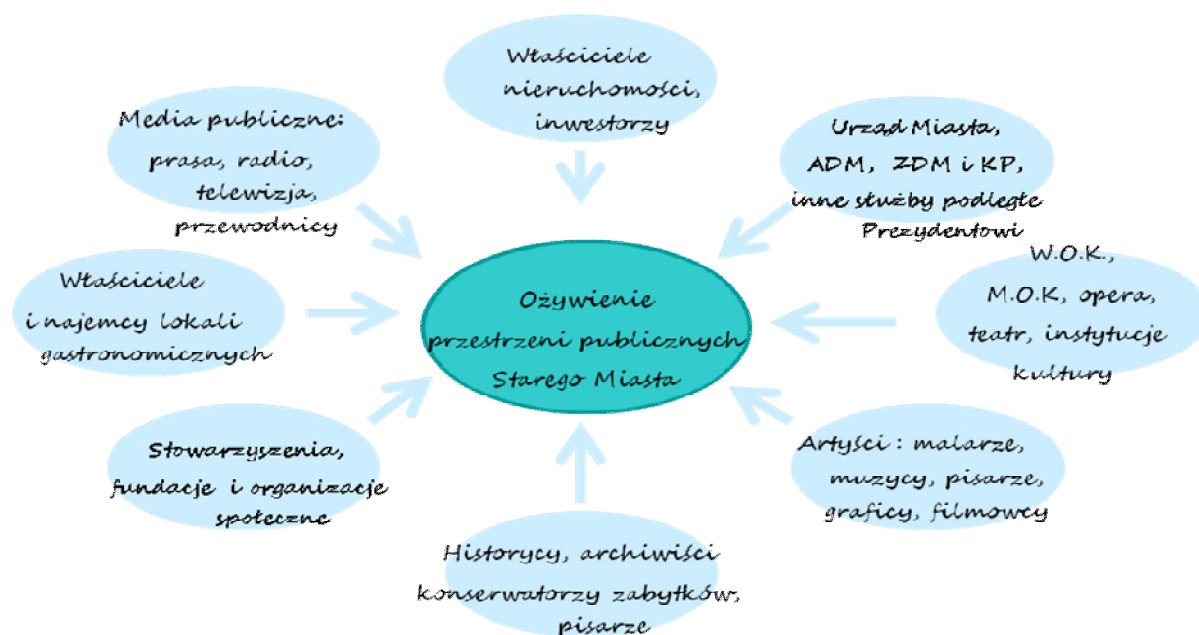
Ożywienie przestrzeni publicznych Starego Miasta

Właściciele nieruchomości, inwestorzy

Urząd Miasta, ADM, ZDM i KP, inne służby podległe Prezydentowi

W.O.K., M.O.K, opera, teatr, instytucje kultury

Artyści : malarze, muzycy, pisarze, graficy, filmowcy

Historycy, archiwiści konserwatorzy zabytków, pisarze

Stowarzyszenia, fundacje i organizacje społeczne

Właściciele i najemcy lokali gastronomicznych

Media publiczne: prasa, radio, telewizja, przewodnicy